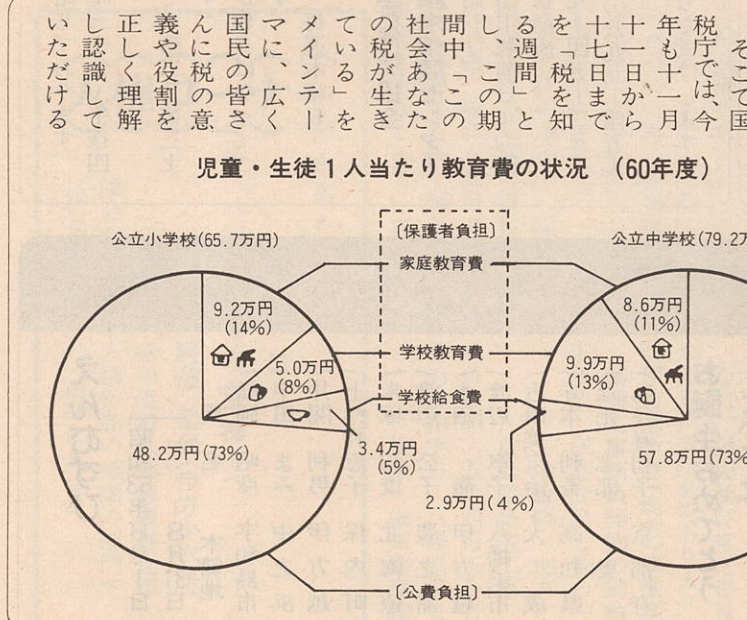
そこで国税庁では、今年も十一月十一日から十七日までを「税を知る週間」とし、この期間中「この社会あなたの税が生きている」をメインテーマに、広く国民の皆さんに税の意義や役割を正しく理解し認識していただける

児童・生徒１人当たり教育費の状況　(60年度)

公立小学校(65.7万円)

〔保護者負担〕

公立中学校(79.27

家庭教育費

9.2万円 (14%)

8.6万円 (11%)

5.0万円 (8%)

学校教育費

9.9万円 (13%)

学校給食費

48.2万円(73%)

3.4万円 (5%)

57.8万円(73%

2.9万円(4%)

〔公費負担〕